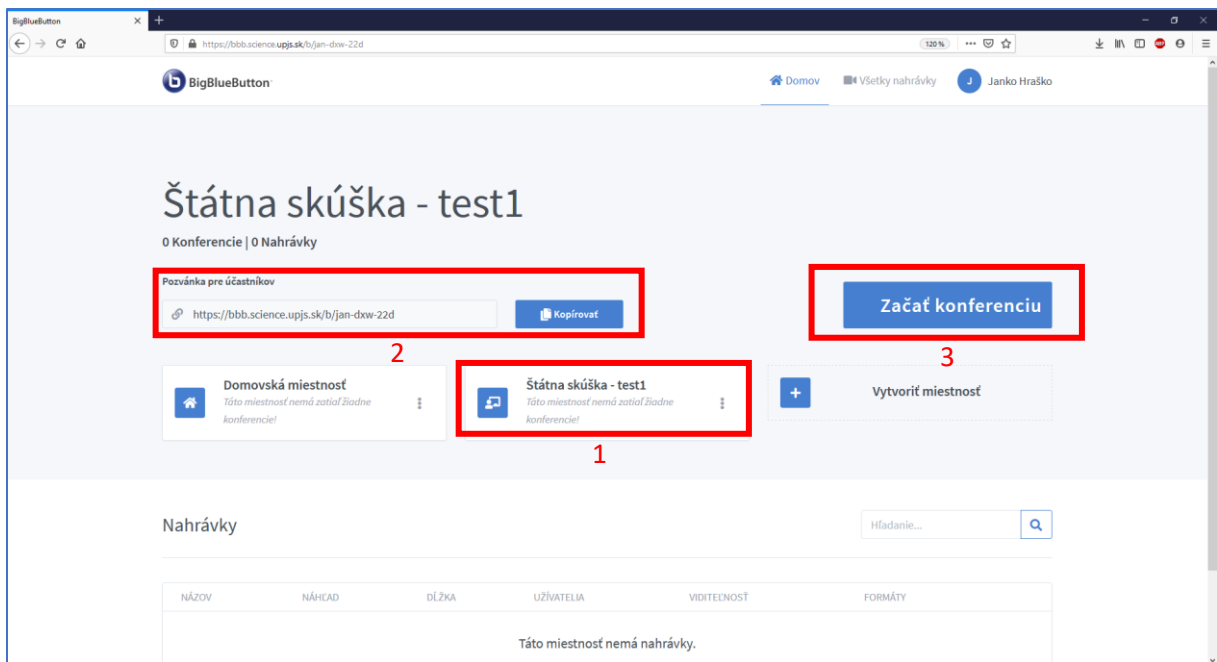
BigBlueButton ×
https://bbb.science.upjs.sk/b/jan-dxw-22d
120 %

BigBlueButton

Domov
Všetky nahrávky
J Janko Hraško

Štátna skúška - test1

0 Konferencie | 0 Nahrávky

Pozvánka pre účastníkov

https://bbb.science.upjs.sk/b/jan-dxw-22d
Kopírovať

Začať konferenciu

2

3

Domovská miestnosť
Táto miestnosť nemá zatiaľ žiadne konferencie!

Štátna skúška - test1
Táto miestnosť nemá zatiaľ žiadne konferencie!

Vytvoriť miestnosť

1

Nahrávky

Hľadanie...

| NÁZOV | NÁHĽAD | DĹŽKA | UŽÍVATELIA | VIDITEĽNOSŤ | FORMÁTY |
|---|---|---|---|---|---|

Táto miestnosť nemá nahrávky.